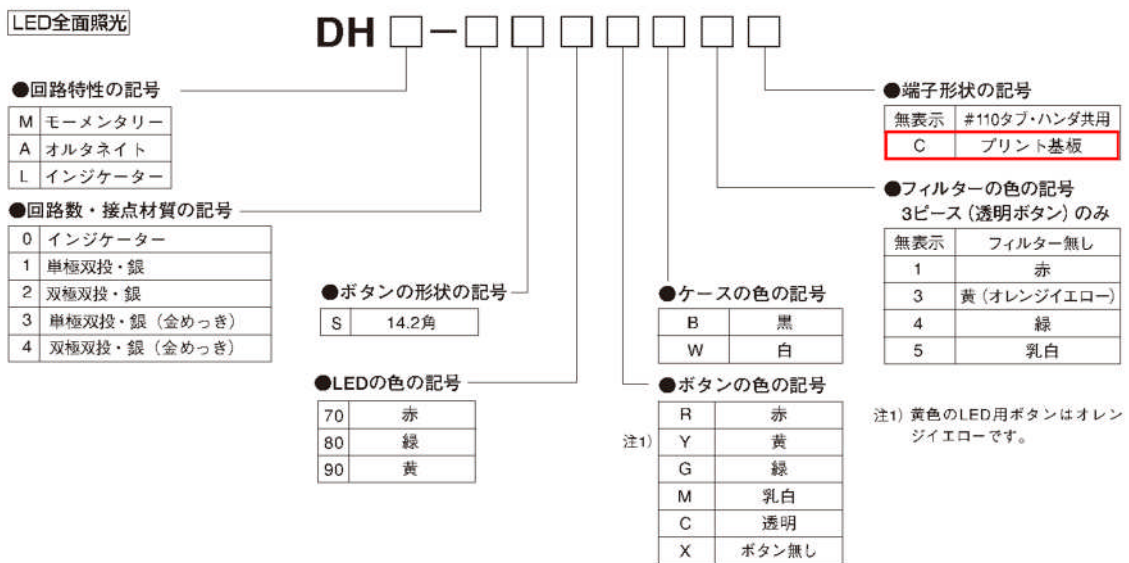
LED全面照光

DH □ − □ □ □ □ □ □ □

●回路特性の記号

| M | モーメンタリー |
|---|---|
| A | オルタネイト |
| L | インジケーター |

●回路数・接点材質の記号

| 0 | インジケーター |
|---|---|
| 1 | 単極双投・銀 |
| 2 | 双極双投・銀 |
| 3 | 単極双投・銀（金めっき） |
| 4 | 双極双投・銀（金めっき） |

●ボタンの形状の記号

| S | 14.2角 |
|---|---|

●LEDの色の記号

| 70 | 赤 |
|---|---|
| 80 | 緑 |
| 90 | 黄 |

●ケースの色の記号

| B | 黒 |
|---|---|
| W | 白 |

●ボタンの色の記号

| | R | 赤 |
|---|---|---|
| 注1) | Y | 黄 |
| | G | 緑 |
| | M | 乳白 |
| | C | 透明 |
| | X | ボタン無し |

●端子形状の記号

| 無表示 | #110タブ・ハンダ共用 |
|---|---|
| C | プリント基板 |

●フィルターの色の記号
3ピース（透明ボタン）のみ

| 無表示 | フィルター無し |
|---|---|
| 1 | 赤 |
| 3 | 黄（オレンジイエロー） |
| 4 | 緑 |
| 5 | 乳白 |

注1) 黄色のLED用ボタンはオレンジイエローです。